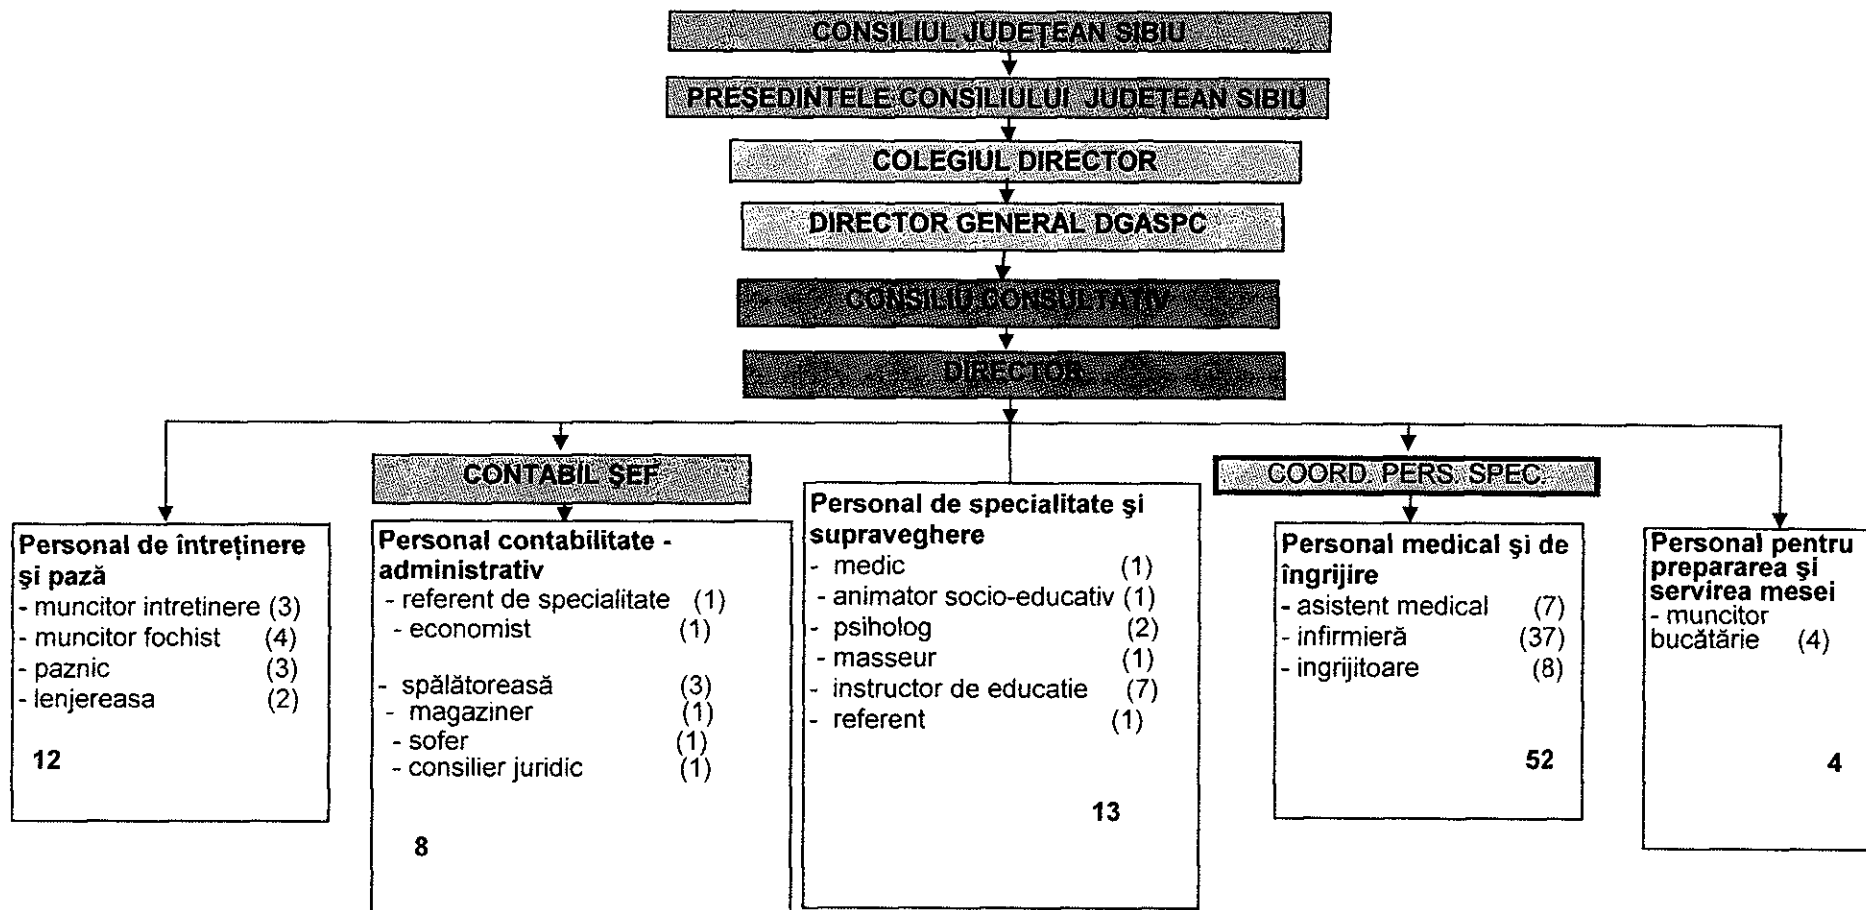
CONSILIUL JUDEȚEAN SIBIU

PREȘEDINTELE CONSILIULUI JUDEȚEAN SIBIU

COLEGIUL DIRECTOR

DIRECTOR GENERAL DGASPC

CONSILIU CONSULTATIV

DIRECTOR

Personal de întreținere și pază
- muncitor intretinere (3)
- muncitor fochist (4)
- paznic (3)
- lenjereasa (2)

12

CONTABIL ȘEF

Personal contabilitate - administrativ
- referent de specialitate (1)
- economist (1)

- spălătoreasă (3)
- magaziner (1)
- sofer (1)
- consilier juridic (1)

8

Personal de specialitate și supraveghere
- medic (1)
- animator socio-educativ (1)
- psiholog (2)
- masseur (1)
- instructor de educatie (7)
- referent (1)

13

COORD. PERS. SPEC.

Personal medical și de îngrijire
- asistent medical (7)
- infirmieră (37)
- ingrijitoare (8)

52

Personal pentru prepararea și servirea mesei
- muncitor bucătărie (4)

4